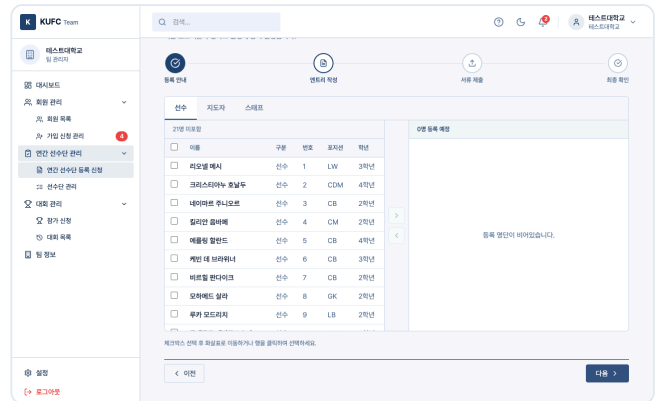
K KUFC Team

검색...

4

테스트대학교
테스트대학교

테스트대학교
팀 관리자

대시보드
회원 관리
회원 목록
가입 신청 관리 4
연간 선수단 관리
연간 선수단 등록 신청
선수단 관리
대회 관리
참가 신청
대회 목록
팀 정보

설정
로그아웃

등록 안내
엔트리 작성
서류 제출
최종 확인

선수 지도자 스태프

21명 미포함

| | 이름 | 구분 | 번호 | 포지션 | 학년 |
|---|---|---|---|---|---|
| | 리오넬 메시 | 선수 | 1 | LW | 3학년 |
| | 크리스티아누 호날두 | 선수 | 2 | CDM | 4학년 |
| | 네이마르 주니오르 | 선수 | 3 | CB | 2학년 |
| | 킬리안 음바페 | 선수 | 4 | CM | 2학년 |
| | 엘링 홀란드 | 선수 | 5 | CB | 4학년 |
| | 케빈 데 브라위너 | 선수 | 6 | CB | 3학년 |
| | 비르질 판다이크 | 선수 | 7 | CB | 2학년 |
| | 모하메드 살라 | 선수 | 8 | GK | 2학년 |
| | 루카 모드리치 | 선수 | 9 | LB | 2학년 |

0명 등록 예정

등록 명단이 비어있습니다.

체크박스 선택 후 화살표로 이동하거나 행을 클릭하여 선택하세요.

< 이전
다음 >